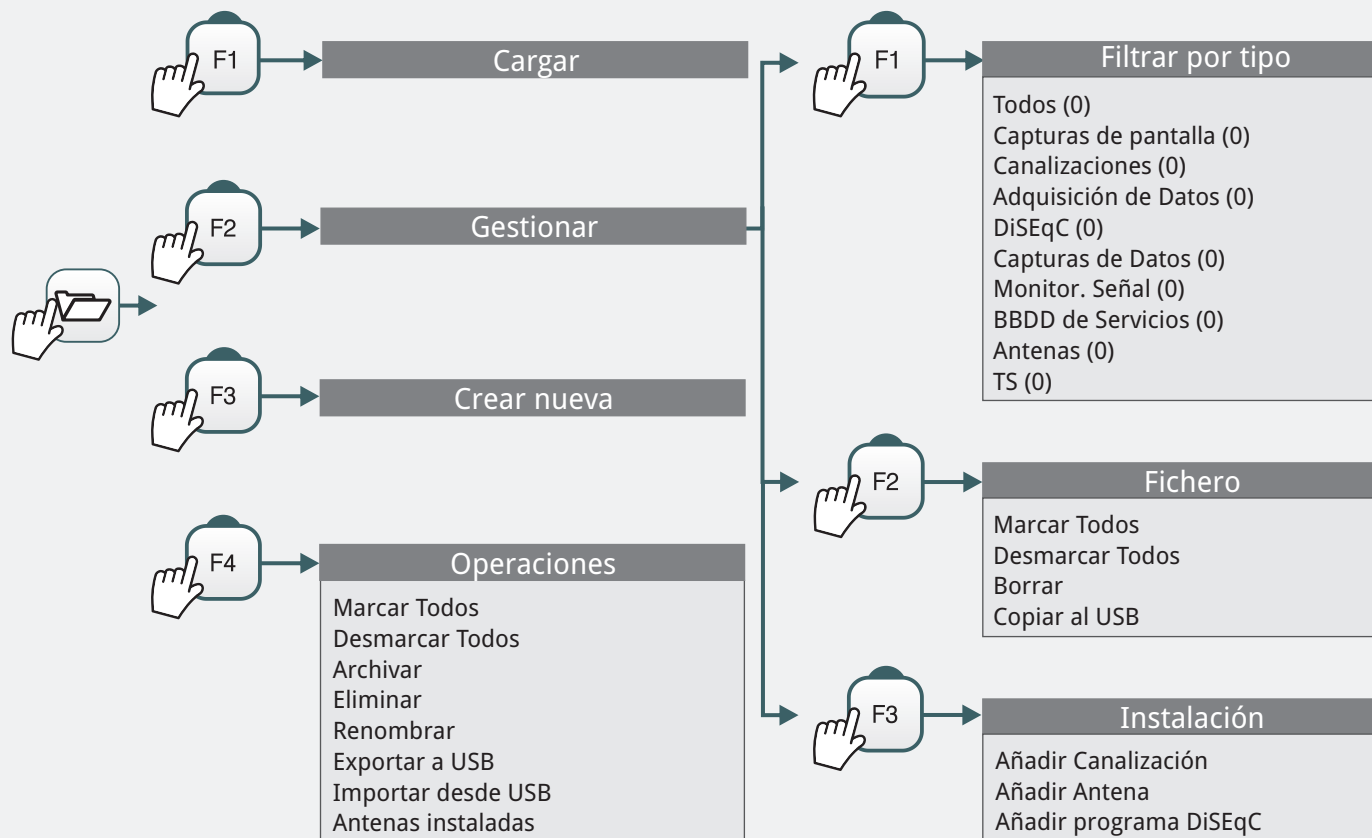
F1
Cargar

F2
Gestionar

F3
Crear nueva

F4
Operaciones
Marcar Todos
Desmarcar Todos
Archivar
Eliminar
Renombrar
Exportar a USB
Importar desde USB
Antenas instaladas

F1
Filtrar por tipo
Todos (0)
Capturas de pantalla (0)
Canalizaciones (0)
Adquisición de Datos (0)
DiSEqC (0)
Capturas de Datos (0)
Monitor. Señal (0)
BBDD de Servicios (0)
Antenas (0)
TS (0)

F2
Fichero
Marcar Todos
Desmarcar Todos
Borrar
Copiar al USB

F3
Instalación
Añadir Canalización
Añadir Antena
Añadir programa DiSEqC